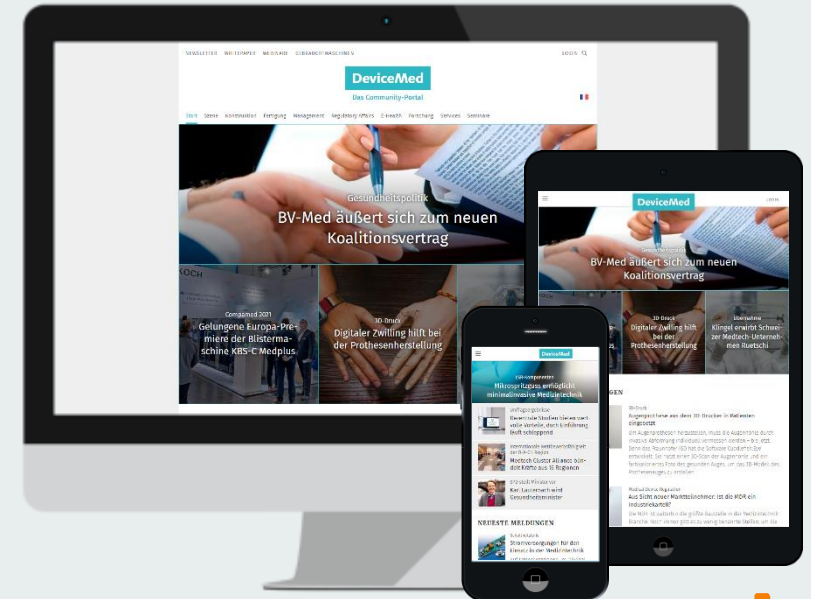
NEWSLETTER WHITEPAPER WEBINARE GEBRAUCHTMASCHINEN LOGIN

DeviceMed
Das Community-Portal

Start Szene Konstruktion Fertigung Management Regulatory Affairs E-Health Forschung Services Seminare

Gesundheitspolitik
BV-Med äußert sich zum neuen Koalitionsvertrag

Compamed 2021
Gelungene Europa-Premiere der Blistermaschine KBS-C Medplus

3D-Druck
Digitaler Zwilling hilft bei der Prothesenherstellung

DeviceMed
Gesundheitspolitik
BV-Med äußert sich zum neuen Koalitionsvertrag

3D-Druck
Digitaler Zwilling hilft bei der Prothesenherstellung

Übernahme
Klingel erwirbt Schweizer Medtech-Unternehmen Ruetschi

3D-Druck
Augenprothese aus dem 3D-Drucker in Balleisten eingesetzt

Aus Sicht neuer Marktteilnehmer: Ist die MDR ein Industriekartell?

DeviceMed
Mikrospritzguss ermöglicht minimalinvasive Medizintechnik

Bewertende Studien bieten wertvolle Vorteile, doch Einführung läuft schleppend

Medtech Cluster Allianz bündelt Kräfte aus 11 Regionen

Karl Lauterbach wird Gesundheitsminister

NEUESTE MELDUNGEN

Stromversorgungen für den Einsatz in der Medizintechnik